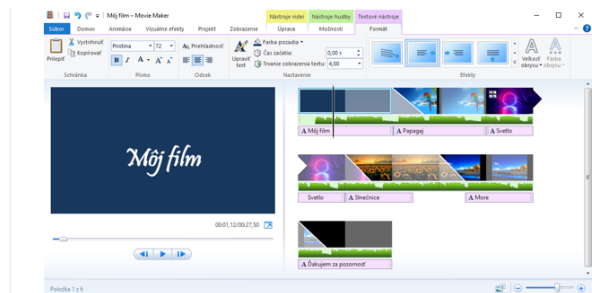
Môj film – Movie Maker

Nástroje videí
Nástroje hudby
Textové nástroje

Súbor
Domov
Animácie
Vizuálne efekty
Projekt
Zobrazenie
Úprava
Možnosti
Formát

Prilepiť
Vystrihnúť
Kopírovať
Schránka

Pristina
72
B
I
A
Písmo

Priehľadnosť
Odsek

Upraviť text
Farba pozadia
Čas začatia:
0,00 s
Trvanie zobrazenia textu:
4,00
Nastavenie

Efekty

Veľkosť obrysu
Farba obrysu

Môj film

00:01,12/00:27,50

Môj film
Papagaj
Svetlo

Svetlo
Slnečnice
More

Ďakujem za pozornosť

Položka 1 z 6